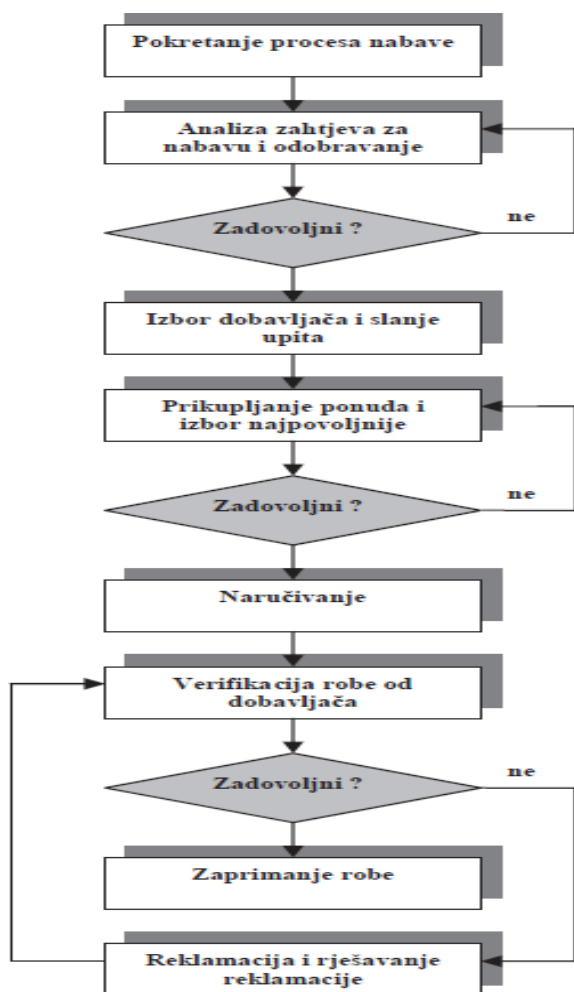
Pokretanje procesa nabave

Analiza zahtjeva za nabavu i odobravanje

Zadovoljni ?

ne

Izbor dobavljača i slanje upita

Prikupljanje ponuda i izbor najpovoljnije

Zadovoljni ?

ne

Naručivanje

Verifikacija robe od dobavljača

Zadovoljni ?

ne

Zaprimanje robe

Reklamacija i rješavanje reklamacije